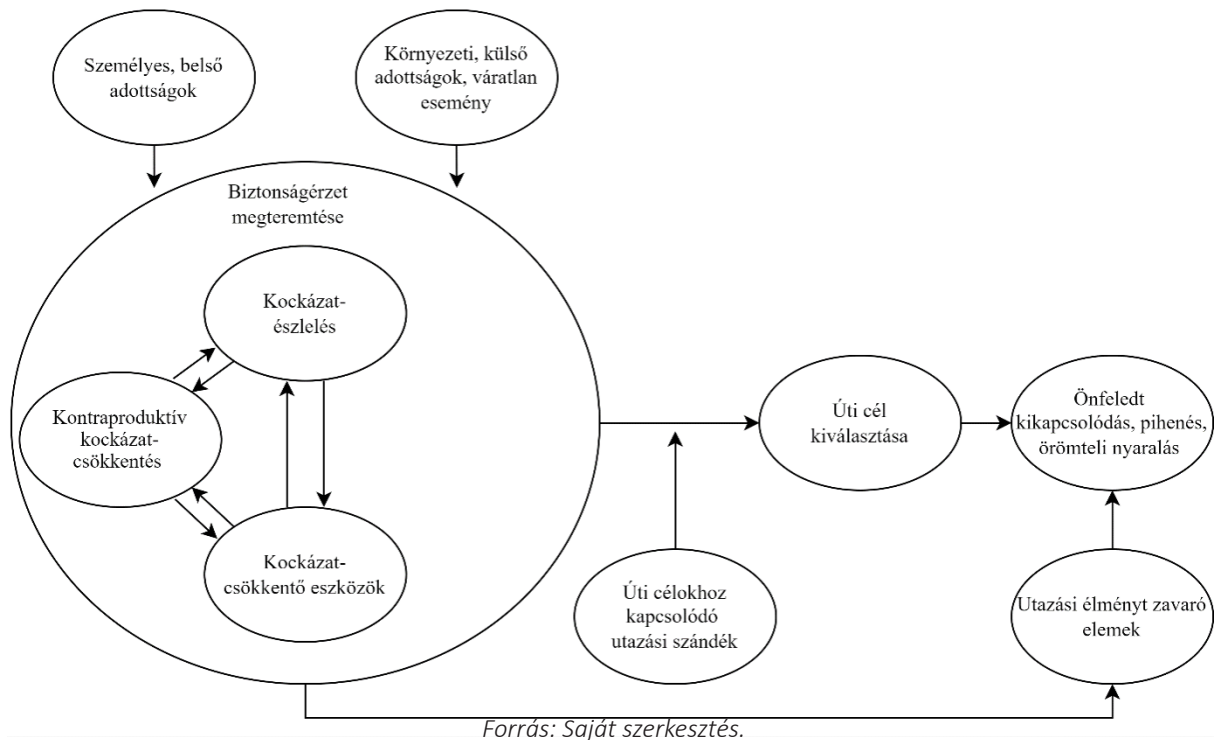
Személyes, belső adottságok

Környezeti, külső adottságok, váratlan esemény

Biztonságérzet megteremtése

Kockázat-észlelés

Kontraproduktív kockázat-csökkentés

Kockázat-csökkentő eszközök

Úti cél kiválasztása

Önfeledt kikapcsolódás, pihenés, örömteli nyaralás

Úti célokhoz kapcsolódó utazási szándék

Utazási élményt zavaró elemek

Forrás: Saját szerkesztés.